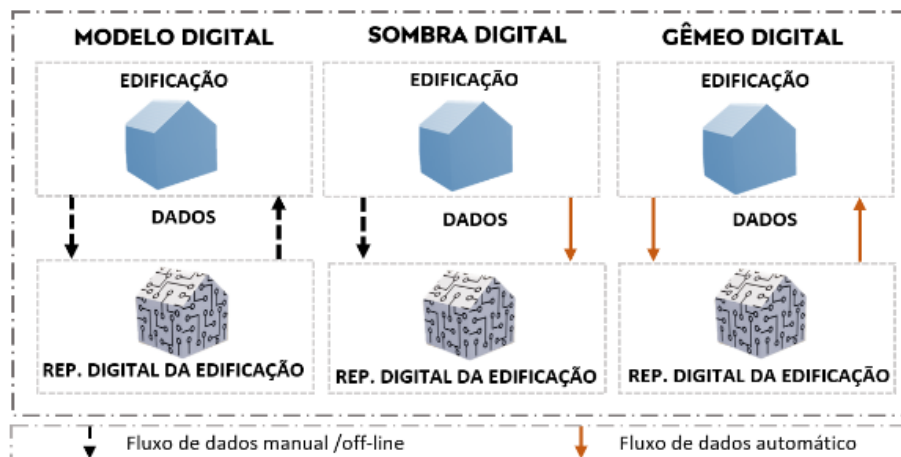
MODELO DIGITAL

EDIFICAÇÃO

DADOS

REP. DIGITAL DA EDIFICAÇÃO

SOMBRA DIGITAL

EDIFICAÇÃO

DADOS

REP. DIGITAL DA EDIFICAÇÃO

GÊMEO DIGITAL

EDIFICAÇÃO

DADOS

REP. DIGITAL DA EDIFICAÇÃO

Fluxo de dados manual /off-line

Fluxo de dados automático